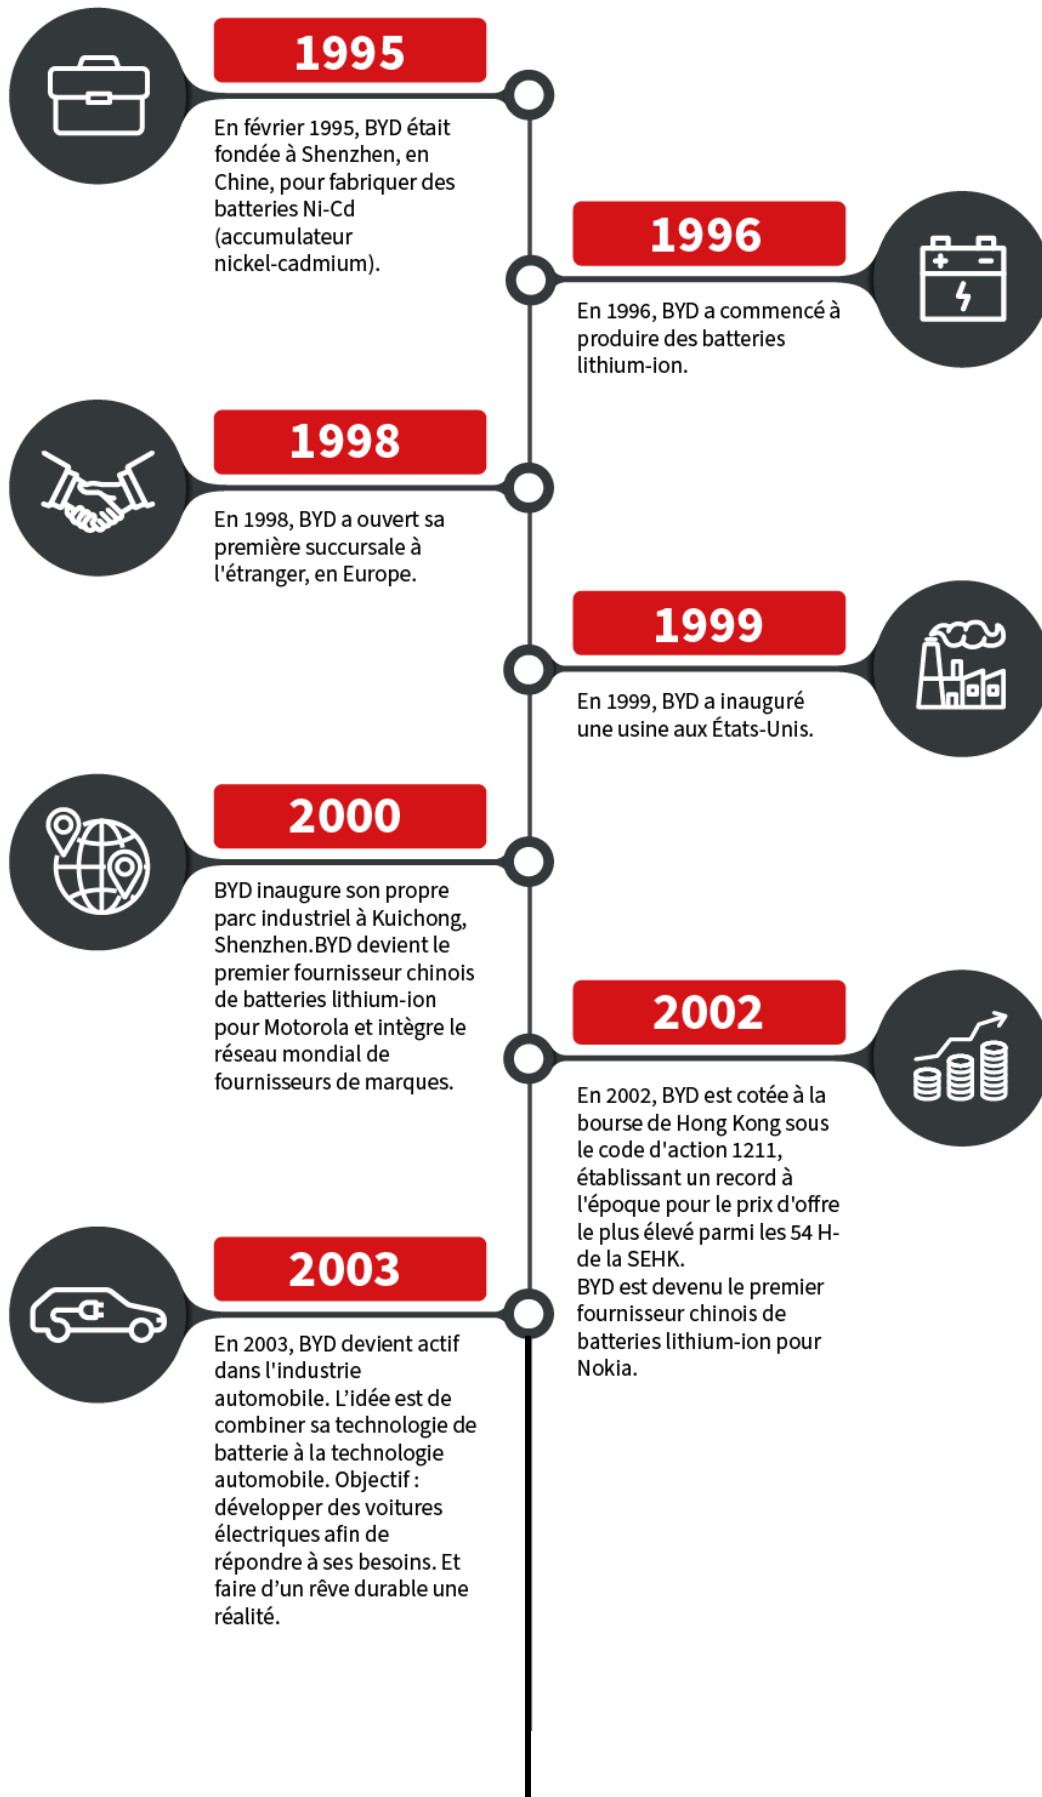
1995

En février 1995, BYD était fondée à Shenzhen, en Chine, pour fabriquer des batteries Ni-Cd (accumulateur nickel-cadmium).

1996

En 1996, BYD a commencé à produire des batteries lithium-ion.

1998

En 1998, BYD a ouvert sa première succursale à l'étranger, en Europe.

1999

En 1999, BYD a inauguré une usine aux États-Unis.

2000

BYD inaugure son propre parc industriel à Kuichong, Shenzhen.BYD devient le premier fournisseur chinois de batteries lithium-ion pour Motorola et intègre le réseau mondial de fournisseurs de marques.

2002

En 2002, BYD est cotée à la bourse de Hong Kong sous le code d'action 1211, établissant un record à l'époque pour le prix d'offre le plus élevé parmi les 54 H- de la SEHK.
BYD est devenu le premier fournisseur chinois de batteries lithium-ion pour Nokia.

2003

En 2003, BYD devient actif dans l'industrie automobile. L'idée est de combiner sa technologie de batterie à la technologie automobile. Objectif : développer des voitures électriques afin de répondre à ses besoins. Et faire d'un rêve durable une réalité.